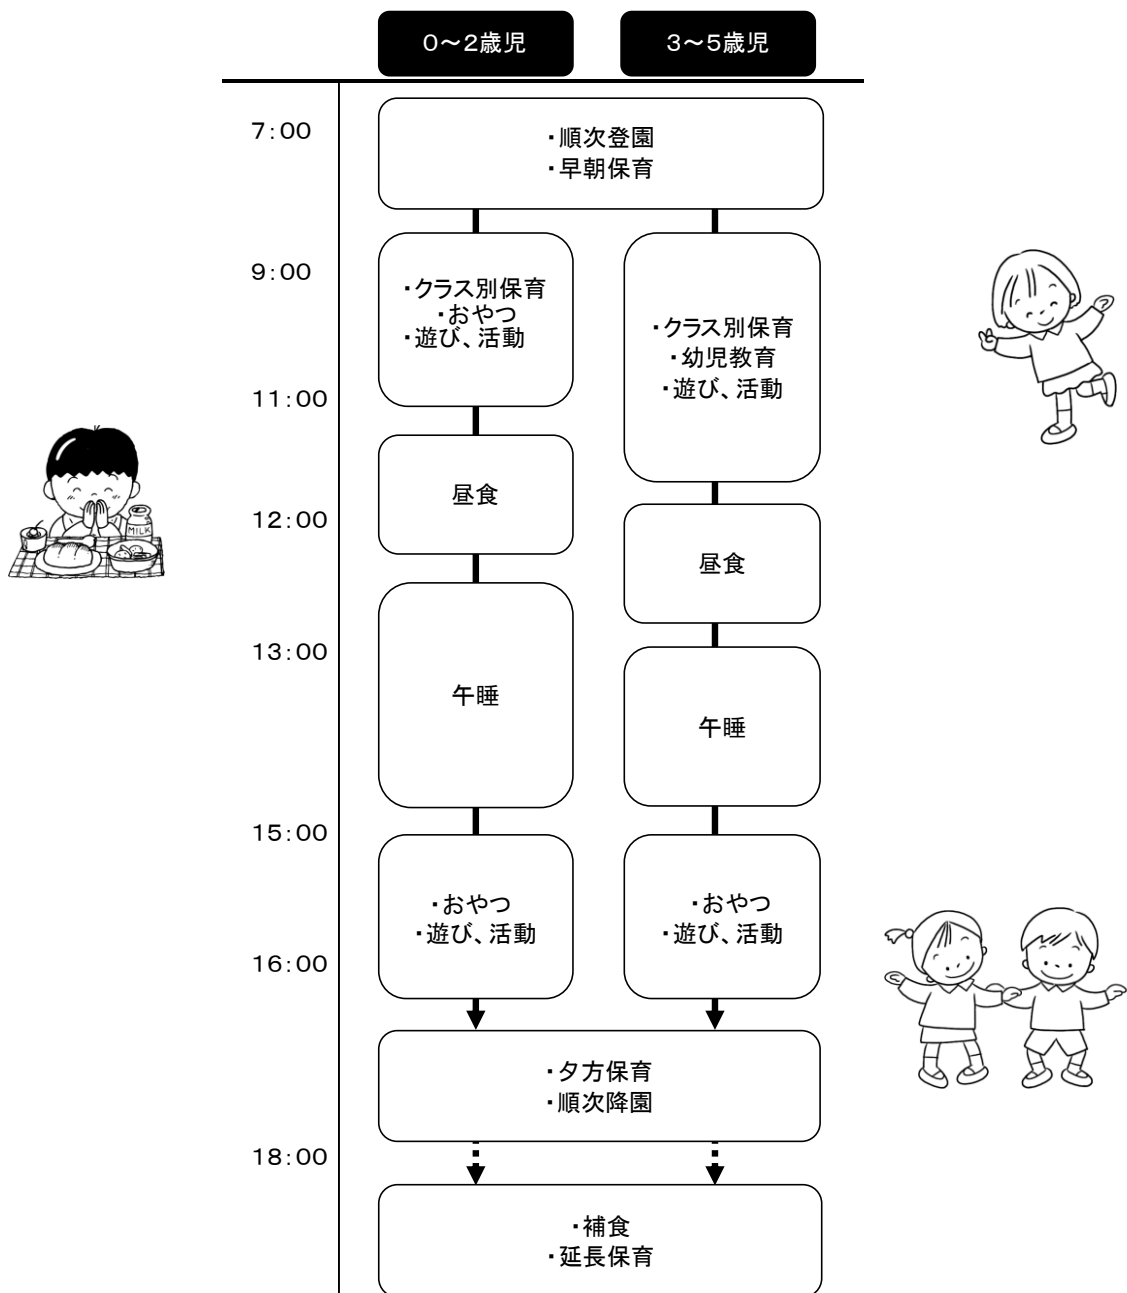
0〜2歳児

3〜5歳児

7:00

・順次登園
・早朝保育

9:00

・クラス別保育
・おやつ
・遊び、活動

・クラス別保育
・幼児教育
・遊び、活動

11:00

昼食

12:00

昼食

13:00

午睡

午睡

15:00

・おやつ
・遊び、活動

・おやつ
・遊び、活動

16:00

・夕方保育
・順次降園

18:00

・補食
・延長保育

MILK